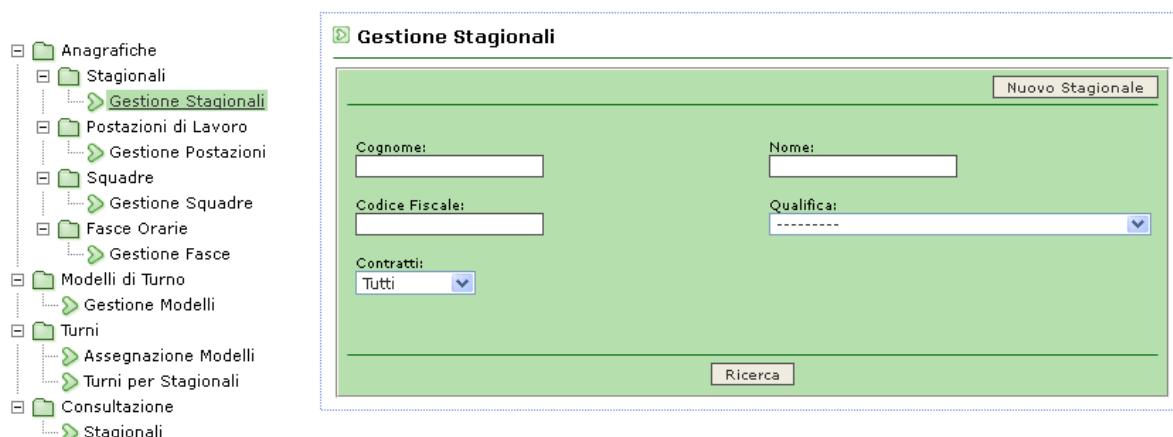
Anagrafiche
Stagionali
Gestione Stagionali
Postazioni di Lavoro
Gestione Postazioni
Squadre
Gestione Squadre
Fasce Orarie
Gestione Fasce
Modelli di Turno
Gestione Modelli
Turni
Assegnazione Modelli
Turni per Stagionali
Consultazione
Stagionali

Gestione Stagionali

Nuovo Stagionale

Cognome:

Nome:

Codice Fiscale:

Qualifica:
---------

Contratti:
Tutti

Ricerca